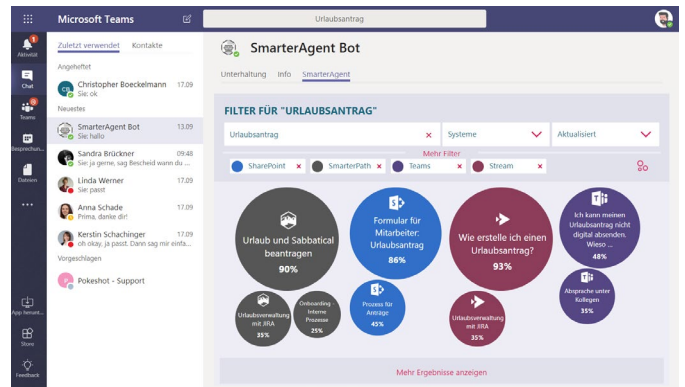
Microsoft Teams

Urlaubsantrag

Aktivität
Chat
Teams
Besprechun...
Dateien
...
App herunt...
Store
Feedback

Zuletzt verwendet Kontakte

Angeheftet

Christopher Boeckelmann 17.09
Sie: ok

Neuestes

SmarterAgent Bot 13.09
Sie: hallo

Sandra Brückner 09:48
Sie: ja gerne, sag Bescheid wann du ...

Linda Werner 17.09
Sie: passt

Anna Schade 17.09
Prima, danke dir!

Kerstin Schachinger 17.09
oh okay, ja passt. Dann sag mir einfa...

Vorgeschlagen

Pokeshot - Support

SmarterAgent Bot

Unterhaltung Info SmarterAgent

FILTER FÜR "URLAUBSANTRAG"

Urlaubsantrag ×
Systeme
Aktualisiert

Mehr Filter

SharePoint × SmarterPath × Teams × Stream ×

Urlaub und Sabbatical beantragen 90%

Formular für Mitarbeiter: Urlaubsantrag 86%

Wie erstelle ich einen Urlaubsantrag? 93%

Ich kann meinen Urlaubsantrag nicht digital absenden. Wieso ... 48%

Urlaubsverwaltung mit JIRA 35%

Onboarding Interne Prozesse 25%

Prozess für Anträge 45%

Urlaubsverwaltung mit JIRA 35%

Absprache unter Kollegen 35%

Mehr Ergebnisse anzeigen